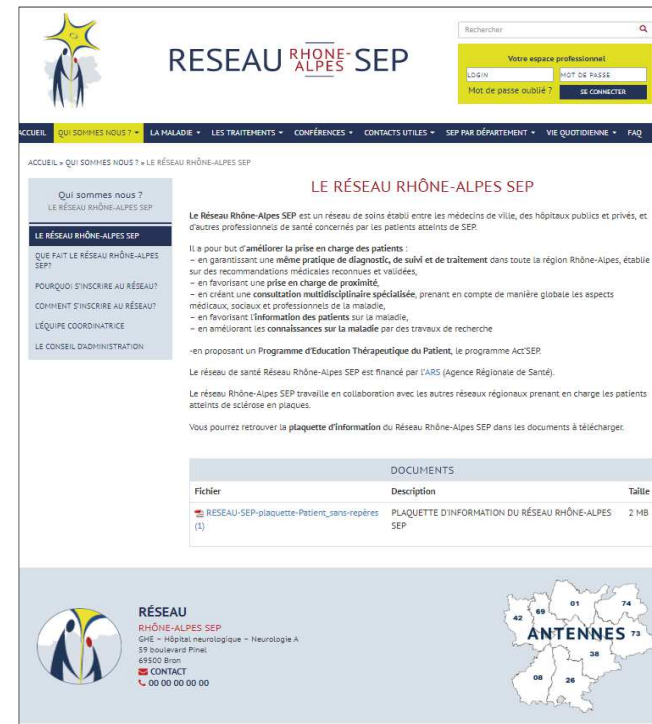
RESEAU RHÔNE-ALPES SEP

Rechercher

Votre espace professionnel

LOGIN

MOT DE PASSE

Mot de passe oublié ?

SE CONNECTER

ACCUEIL QUI SOMMES NOUS ? LA MALADIE LES TRAITEMENTS CONFÉRENCES CONTACTS UTILES SEP PAR DÉPARTEMENT VIE QUOTIDIENNE FAQ

ACCUEIL » QUI SOMMES NOUS ? » LE RÉSEAU RHÔNE-ALPES SEP

Qui sommes nous ?
LE RÉSEAU RHÔNE-ALPES SEP

LE RÉSEAU RHÔNE-ALPES SEP

QUE FAIT LE RÉSEAU RHÔNE-ALPES SEP?

POURQUOI S'INSCRIRE AU RÉSEAU?

COMMENT S'INSCRIRE AU RÉSEAU?

L'ÉQUIPE COORDINATRICE

LE CONSEIL D'ADMINISTRATION

LE RÉSEAU RHÔNE-ALPES SEP

Le Réseau Rhône-Alpes SEP est un réseau de soins établi entre les médecins de ville, des hôpitaux publics et privés, et d'autres professionnels de santé concernés par les patients atteints de SEP.

Il a pour but d'améliorer la prise en charge des patients :
– en garantissant une même pratique de diagnostic, de suivi et de traitement dans toute la région Rhône-Alpes, établie sur des recommandations médicales reconnues et validées,
– en favorisant une prise en charge de proximité,
– en créant une consultation multidisciplinaire spécialisée, prenant en compte de manière globale les aspects médicaux, sociaux et professionnels de la maladie,
– en favorisant l'information des patients sur la maladie,
– en améliorant les connaissances sur la maladie par des travaux de recherche

-en proposant un Programme d'Education Thérapeutique du Patient, le programme Act'SEP.

Le réseau de santé Réseau Rhône-Alpes SEP est financé par l'ARS (Agence Régionale de Santé).

Le réseau Rhône-Alpes SEP travaille en collaboration avec les autres réseaux régionaux prenant en charge les patients atteints de sclérose en plaques.

Vous pourrez retrouver la plaquette d'information du Réseau Rhône-Alpes SEP dans les documents à télécharger.

DOCUMENTS

| Fichier | Description | Taille |
|---|---|---|
| RESEAU-SEP-plaquette-Patient_sans-repères (1) | PLAQUETTE D'INFORMATION DU RÉSEAU RHÔNE-ALPES SEP | 2 MB |

RÉSEAU
RHÔNE-ALPES SEP
GHE – Hôpital neurologique – Neurologie A
59 boulevard Pinel
69500 Bron
CONTACT
00 00 00 00 00

ANTENNES
42 69 01 74 73 38 26 07